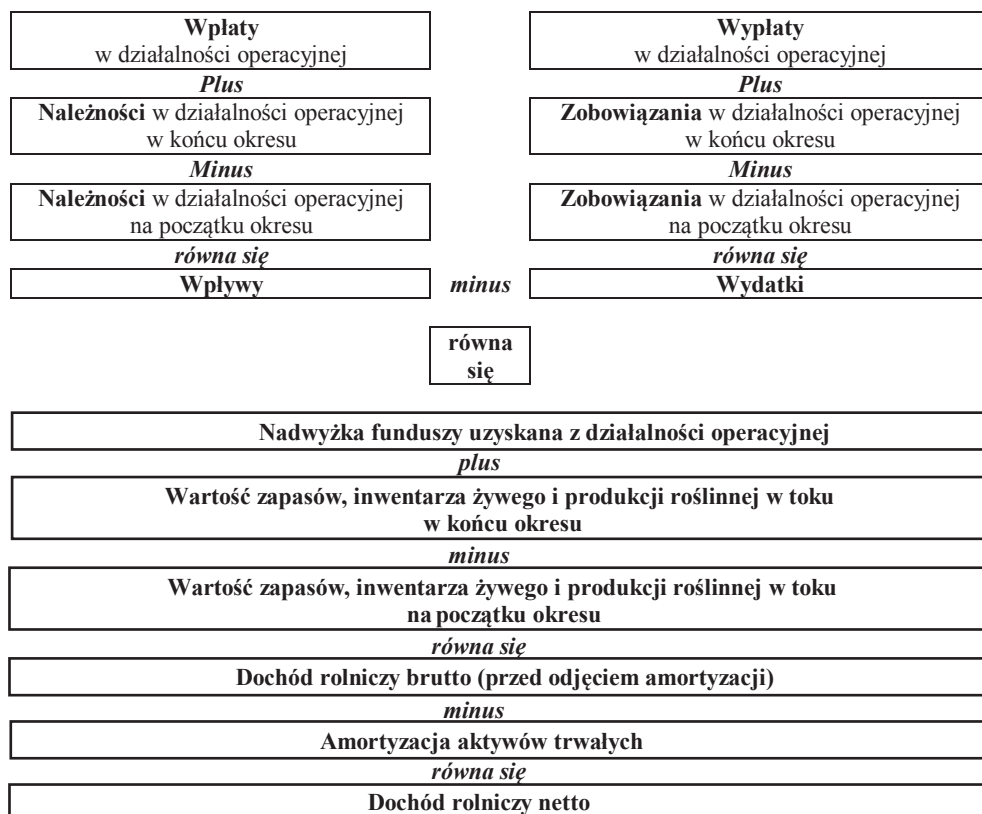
Wpłaty
w działalności operacyjnej

Plus

Należności w działalności operacyjnej w końcu okresu

Minus

Należności w działalności operacyjnej na początku okresu

równa się

Wpływy

Wypłaty
w działalności operacyjnej

Plus

Zobowiązania w działalności operacyjnej w końcu okresu

Minus

Zobowiązania w działalności operacyjnej na początku okresu

równa się

Wydatki

minus

równa się

Nadwyżka funduszy uzyskana z działalności operacyjnej

plus

Wartość zapasów, inwentarza żywego i produkcji roślinnej w toku w końcu okresu

minus

Wartość zapasów, inwentarza żywego i produkcji roślinnej w toku na początku okresu

równa się

Dochód rolniczy brutto (przed odjęciem amortyzacji)

minus

Amortyzacja aktywów trwałych

równa się

Dochód rolniczy netto